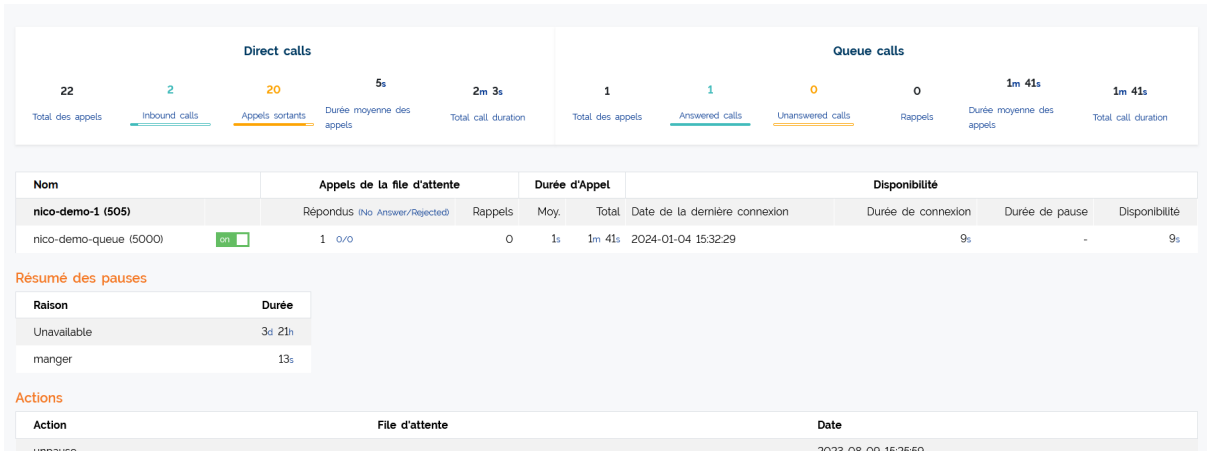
Direct calls

22
Total des appels

2
Inbound calls

20
Appels sortants

5s
Durée moyenne des appels

2m 3s
Total call duration

Queue calls

1
Total des appels

1
Answered calls

0
Unanswered calls

0
Rappels

1m 41s
Durée moyenne des appels

1m 41s
Total call duration

| Nom | | Appels de la file d'attente | | Durée d'Appel | | Disponibilité | | | |
|---|---|---|---|---|---|---|---|---|---|
| nico-demo-1 (505) | | Répondus (No Answer/Rejected) | Rappels | Moy. | Total | Date de la dernière connexion | Durée de connexion | Durée de pause | Disponibilité |
| nico-demo-queue (5000) | on | 1 0/0 | 0 | 1s | 1m 41s | 2024-01-04 15:32:29 | 9s | - | 9s |

Résumé des pauses

| Raison | Durée |
|---|---|
| Unavailable | 3d 21h |
| manger | 13s |

Actions

| Action | File d'attente | Date |
|---|---|---|
| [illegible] | | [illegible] |